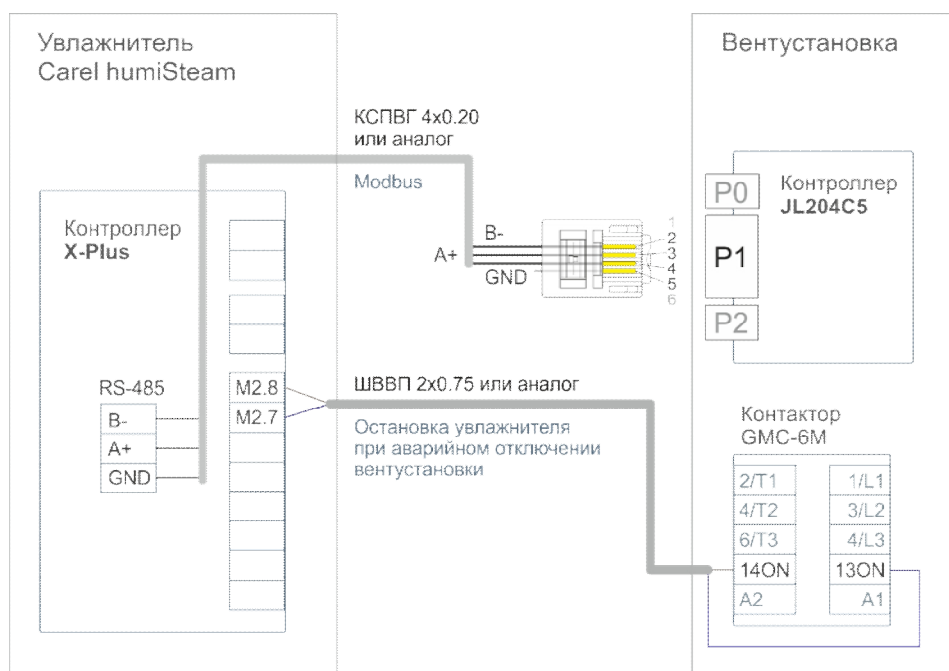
Увлажнитель
Carel humiSteam

Вентустановка

КСПВГ 4x0.20
или аналог

Modbus

Контроллер
X-Plus

B-
A+
GND

1
2
3
4
5
6

P0
Контроллер
JL204C5

P1

P2

RS-485

B-
A+
GND

M2.8
M2.7

ШВВП 2x0.75 или аналог

Остановка увлажнителя
при аварийном отключении
вентустановки

Контактор
GMC-6M

| 2/T1 | 1/L1 |
|---|---|
| 4/T2 | 3/L2 |
| 6/T3 | 4/L3 |
| 14ON | 13ON |
| A2 | A1 |